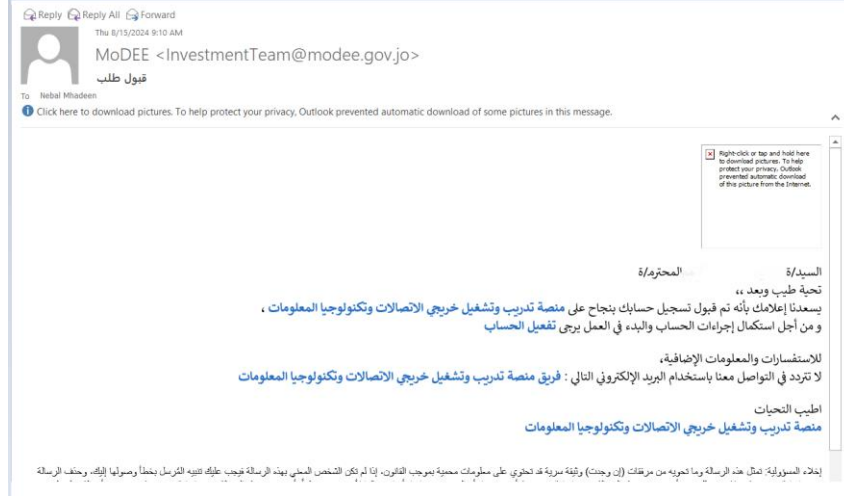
Reply Reply All Forward
Thu 8/15/2024 9:10 AM
MoDEE <InvestmentTeam@modee.gov.jo>
قبول طلب
To Nebal Mhadeen
Click here to download pictures. To help protect your privacy, Outlook prevented automatic download of some pictures in this message.

Right-click or tap and hold here to download pictures. To help protect your privacy, Outlook prevented automatic download of this picture from the Internet.

السيد/ة المحترم/ة
تحية طيب وبعد ،،
يسعدنا إعلامك بأنه تم قبول تسجيل حسابك بنجاح على منصة تدريب وتشغيل خريجي الاتصالات وتكنولوجيا المعلومات ،
و من أجل استكمال إجراءات الحساب والبدء في العمل يرجى تفعيل الحساب

للاستفسارات والمعلومات الإضافية،
لا تتردد في التواصل معنا باستخدام البريد الإلكتروني التالي : فريق منصة تدريب وتشغيل خريجي الاتصالات وتكنولوجيا المعلومات

اطيب التحيات
منصة تدريب وتشغيل خريجي الاتصالات وتكنولوجيا المعلومات

إخلاء المسؤولية: تمثل هذه الرسالة وما تحويه من مرفقات (إن وجدت) وثيقة سرية قد تحتوي على معلومات محمية بموجب القانون. إذا لم تكن الشخص المعني بهذه الرسالة فيجب عليك تنبيه المُرسل بخطأ وصولها إليك، وحذف الرسالة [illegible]